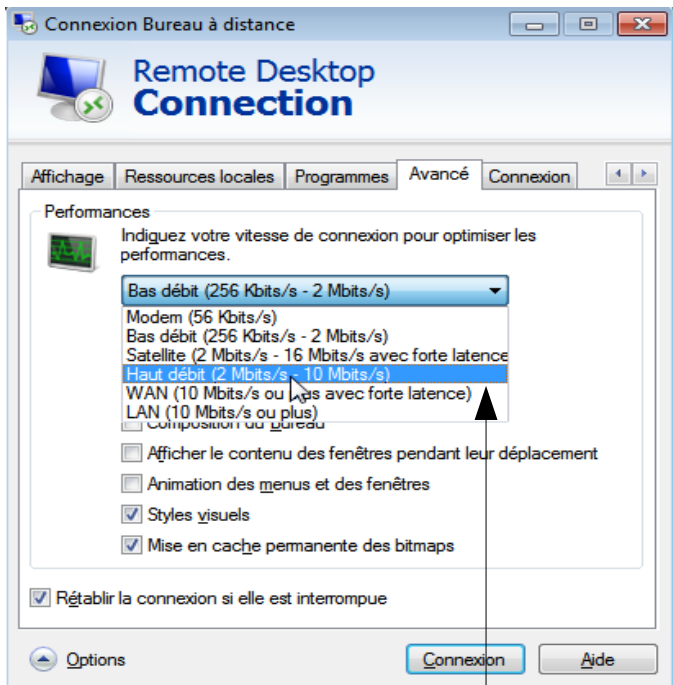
Connexion Bureau à distance

Remote Desktop
Connection

Affichage | Ressources locales | Programmes | Avancé | Connexion

Performances

Indiquez votre vitesse de connexion pour optimiser les performances.

Bas débit (256 Kbits/s - 2 Mbits/s)

Modem (56 Kbits/s)
Bas débit (256 Kbits/s - 2 Mbits/s)
Satellite (2 Mbits/s - 16 Mbits/s avec forte latence
Haut débit (2 Mbits/s - 10 Mbits/s)
WAN (10 Mbits/s ou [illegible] avec forte latence)
LAN (10 Mbits/s ou plus)

Composition du Bureau
Afficher le contenu des fenêtres pendant leur déplacement
Animation des menus et des fenêtres
Styles visuels
Mise en cache permanente des bitmaps

Rétablir la connexion si elle est interrompue

Options

Connexion

Aide